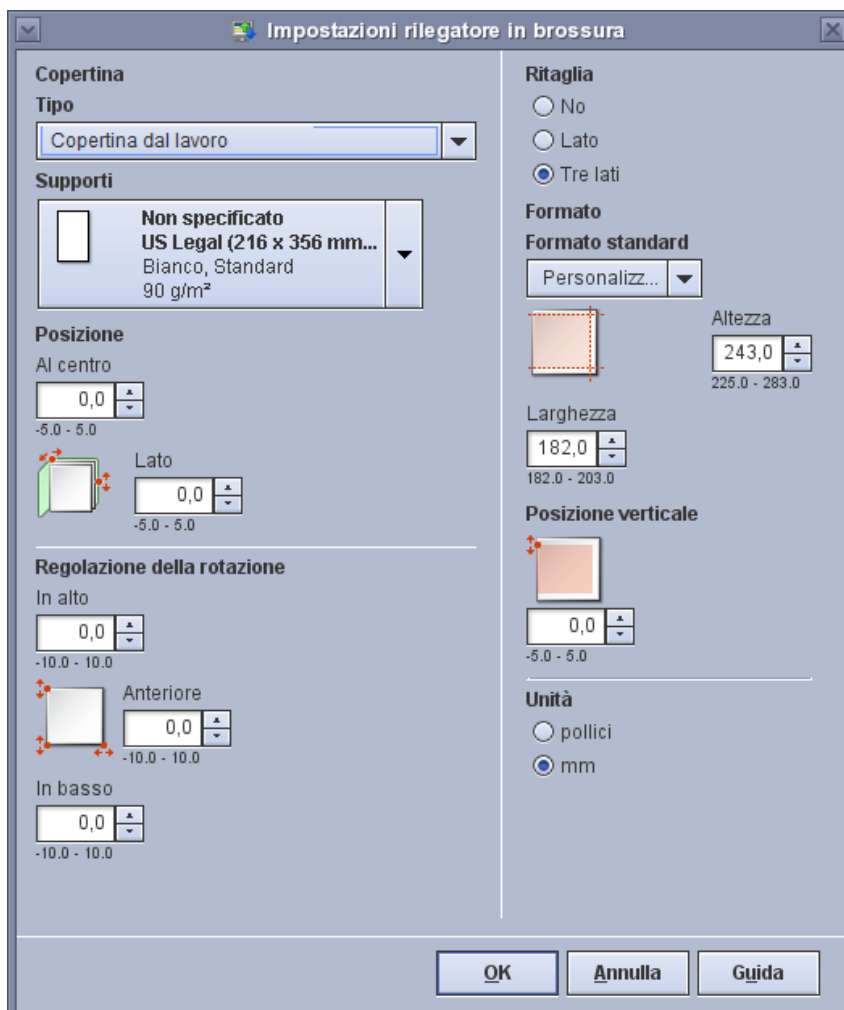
Impostazioni rilegatore in brossura

Copertina
Tipo
Copertina dal lavoro
Supporti
Non specificato
US Legal (216 x 356 mm...
Bianco, Standard
90 g/m²

Posizione
Al centro
0,0
-5.0 - 5.0
Lato
0,0
-5.0 - 5.0

Regolazione della rotazione
In alto
0,0
-10.0 - 10.0
Anteriore
0,0
-10.0 - 10.0
In basso
0,0
-10.0 - 10.0

Ritaglia
No
Lato
Tre lati
Formato
Formato standard
Personalizz...
Altezza
243,0
225.0 - 283.0
Larghezza
182,0
182.0 - 203.0
Posizione verticale
0,0
-5.0 - 5.0
Unità
pollici
mm

OK
Annulla
Guida